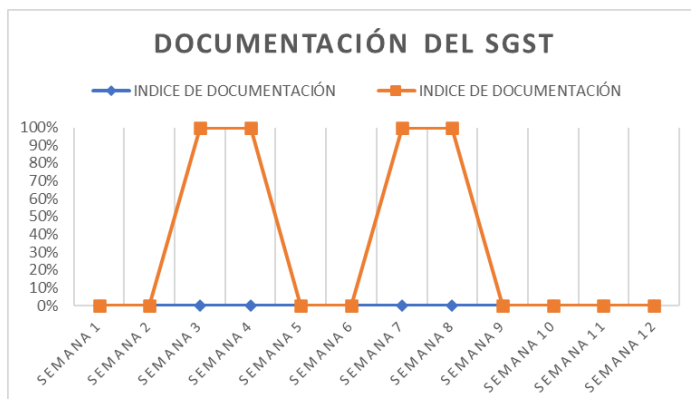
DOCUMENTACIÓN DEL SGST

INDICE DE DOCUMENTACIÓN
INDICE DE DOCUMENTACIÓN

100%
90%
80%
70%
60%
50%
40%
30%
20%
10%
0%

SEMANA 1
SEMANA 2
SEMANA 3
SEMANA 4
SEMANA 5
SEMANA 6
SEMANA 7
SEMANA 8
SEMANA 9
SEMANA 10
SEMANA 11
SEMANA 12